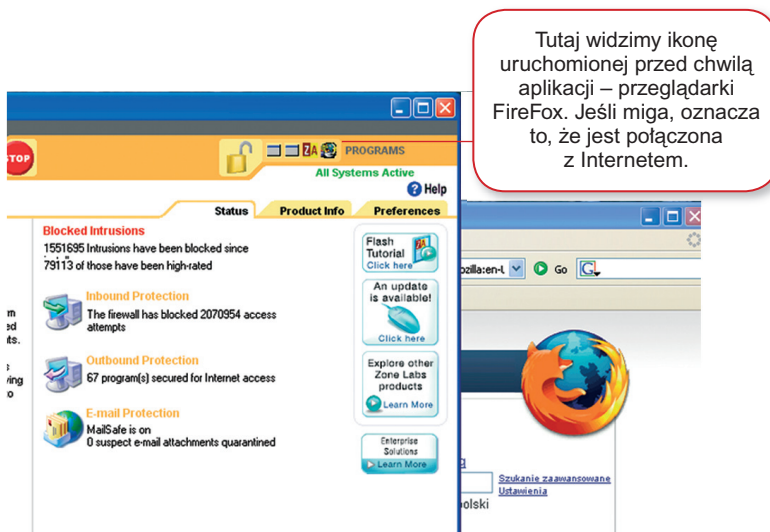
Tutaj widzimy ikonę uruchomionej przed chwilą aplikacji – przeglądarki FireFox. Jeśli miga, oznacza to, że jest połączona z Internetem.

STOP

PROGRAMS

All Systems Active

Help

Status

Product Info

Preferences

Blocked Intrusions

1551695 Intrusions have been blocked since

79113 of those have been high-rated

Inbound Protection

The firewall has blocked 2070954 access attempts

Outbound Protection

67 program(s) secured for Internet access

E-mail Protection

MailSafe is on

0 suspect e-mail attachments quarantined

Flash Tutorial Click here

An update is available! Click here

Explore other Zone Labs products Learn More

Enterprise Solutions Learn More

m
ed
ts.

s
ving
o

ozilla:en-L

Go

Szukanie zaawansowane

Ustawienia

polski